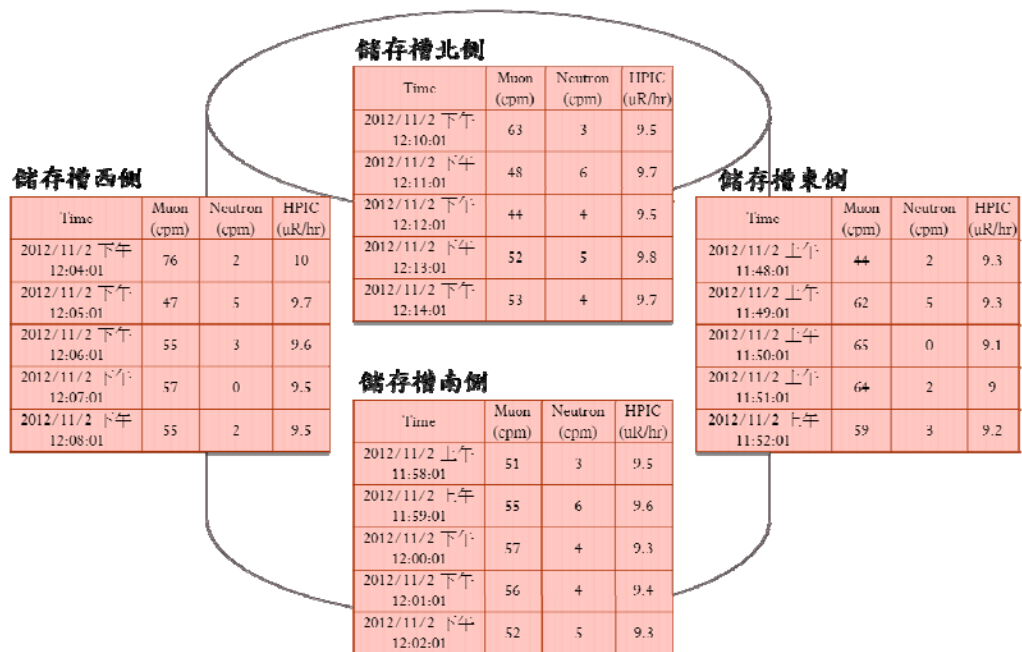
儲存槽北側

| Time | Muon (cpm) | Neutron (cpm) | HPIC (uR/hr) |
|---|---|---|---|
| 2012/11/2 下午 12:10:01 | 63 | 3 | 9.5 |
| 2012/11/2 下午 12:11:01 | 48 | 6 | 9.7 |
| 2012/11/2 下午 12:12:01 | 44 | 4 | 9.5 |
| 2012/11/2 下午 12:13:01 | 52 | 5 | 9.8 |
| 2012/11/2 下午 12:14:01 | 53 | 4 | 9.7 |

儲存槽西側

| Time | Muon (cpm) | Neutron (cpm) | HPIC (uR/hr) |
|---|---|---|---|
| 2012/11/2 下午 12:04:01 | 76 | 2 | 10 |
| 2012/11/2 下午 12:05:01 | 47 | 5 | 9.7 |
| 2012/11/2 下午 12:06:01 | 55 | 3 | 9.6 |
| 2012/11/2 下午 12:07:01 | 57 | 0 | 9.5 |
| 2012/11/2 下午 12:08:01 | 55 | 2 | 9.5 |

儲存槽東側

| Time | Muon (cpm) | Neutron (cpm) | HPIC (uR/hr) |
|---|---|---|---|
| 2012/11/2 上午 11:48:01 | 44 | 2 | 9.3 |
| 2012/11/2 上午 11:49:01 | 62 | 5 | 9.3 |
| 2012/11/2 上午 11:50:01 | 65 | 0 | 9.1 |
| 2012/11/2 上午 11:51:01 | 64 | 2 | 9 |
| 2012/11/2 上午 11:52:01 | 59 | 3 | 9.2 |

儲存槽南側

| Time | Muon (cpm) | Neutron (cpm) | HPIC (uR/hr) |
|---|---|---|---|
| 2012/11/2 上午 11:58:01 | 51 | 3 | 9.5 |
| 2012/11/2 上午 11:59:01 | 55 | 6 | 9.6 |
| 2012/11/2 下午 12:00:01 | 57 | 4 | 9.3 |
| 2012/11/2 下午 12:01:01 | 56 | 4 | 9.4 |
| 2012/11/2 下午 12:02:01 | 52 | 5 | 9.3 |